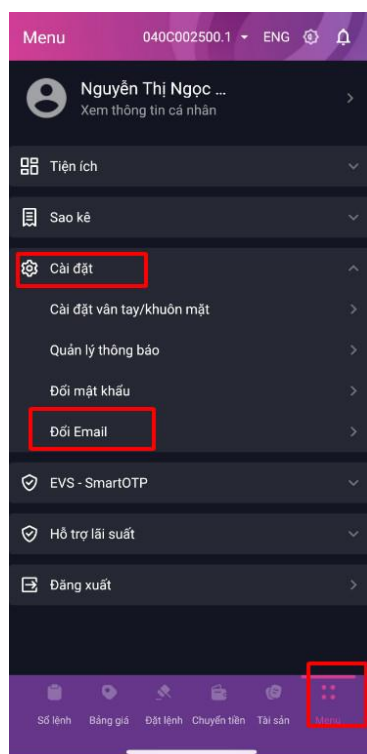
Menu 040C002500.1 ENG

Nguyễn Thị Ngọc ...
Xem thông tin cá nhân

Tiện ích

Sao kê

Cài đặt

Cài đặt vân tay/khuôn mặt

Quản lý thông báo

Đổi mật khẩu

Đổi Email

EVS - SmartOTP

Hỗ trợ lãi suất

Đăng xuất

Sổ lệnh Bảng giá Đặt lệnh Chuyển tiền Tài sản Menu